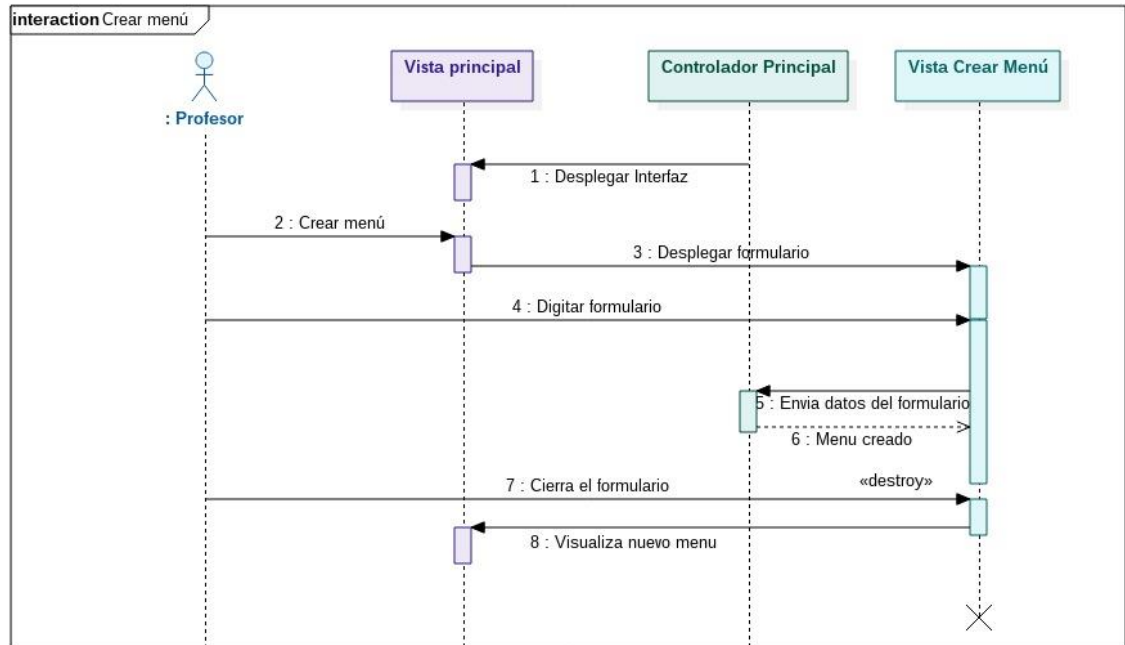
interaction Crear menú

: Profesor

Vista principal

Controlador Principal

Vista Crear Menú

1 : Desplegar Interfaz

2 : Crear menú

3 : Desplegar formulario

4 : Digitar formulario

5 : Envia datos del formulario

6 : Menu creado

7 : Cierra el formulario

«destroy»

8 : Visualiza nuevo menu